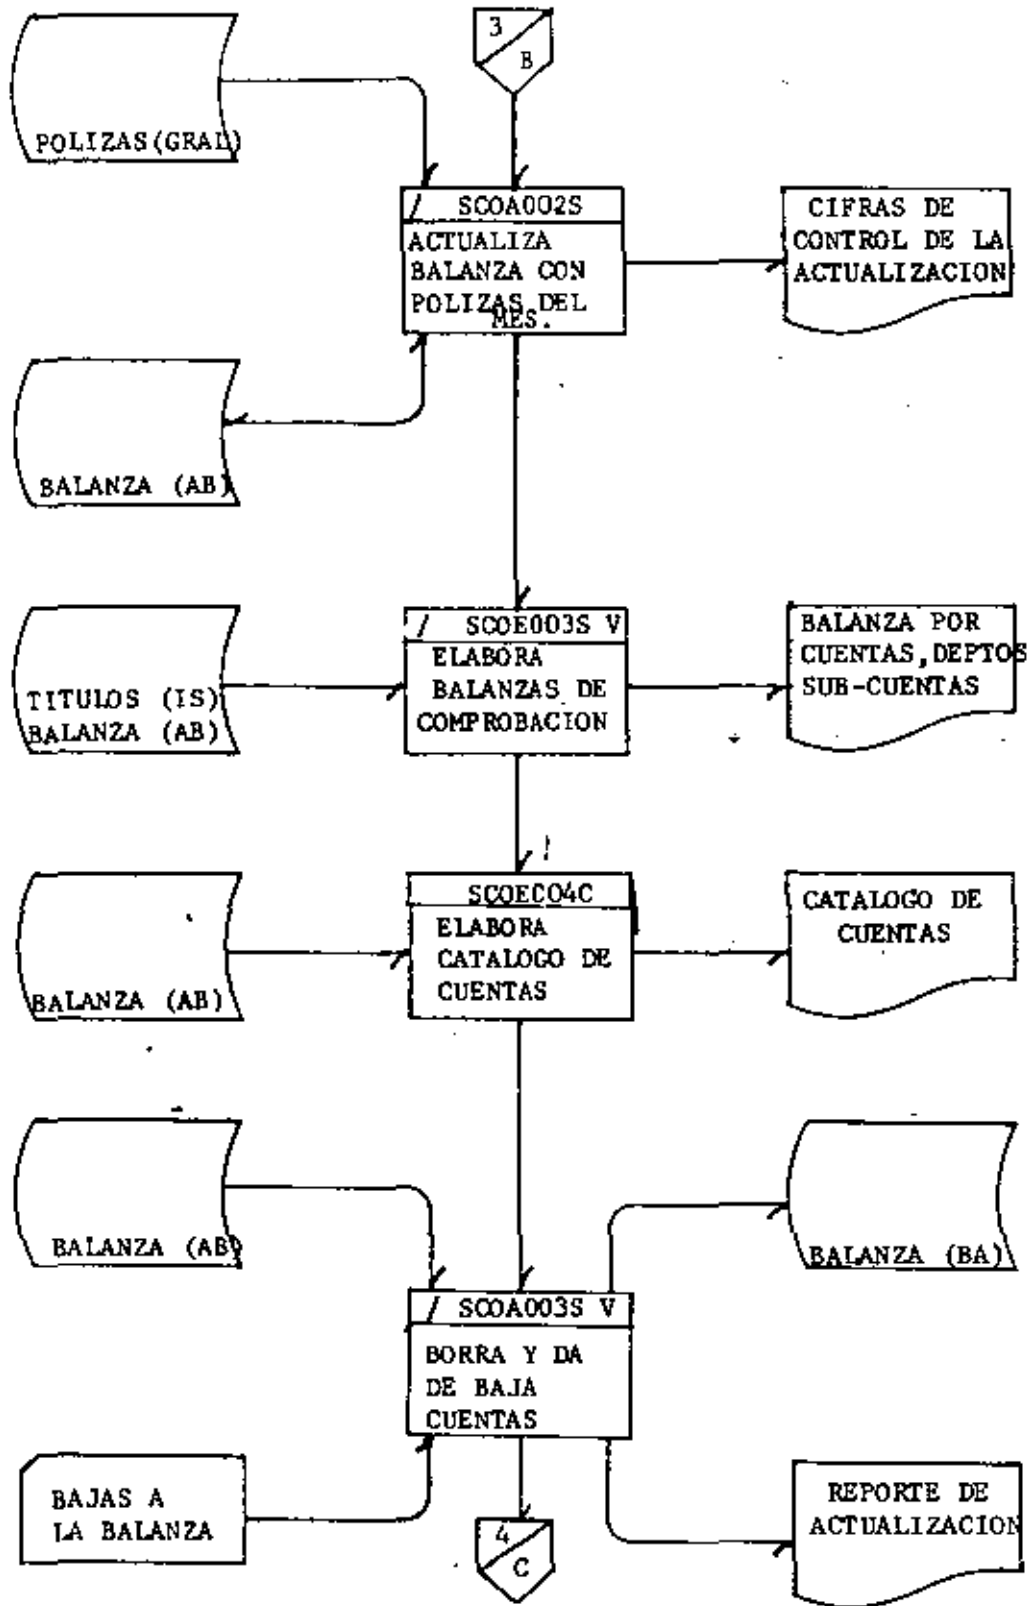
3
B

POLIZAS(GRAL)

/ SCOA002S
ACTUALIZA BALANZA CON POLIZAS DEL MES.

CIFRAS DE CONTROL DE LA ACTUALIZACION

BALANZA (AB)

TITULOS (IS)
BALANZA (AB)

/ SCOE003S V
ELABORA BALANZAS DE COMPROBACION

BALANZA POR CUENTAS, DEPTOS SUB-CUENTAS

BALANZA (AB)

SCOEC04C
ELABORA CATALOGO DE CUENTAS

CATALOGO DE CUENTAS

BALANZA (AB)

BALANZA (BA)

/ SCOA003S V
BORRA Y DA DE BAJA CUENTAS

BAJAS A LA BALANZA

REPORTE DE ACTUALIZACION

4
C